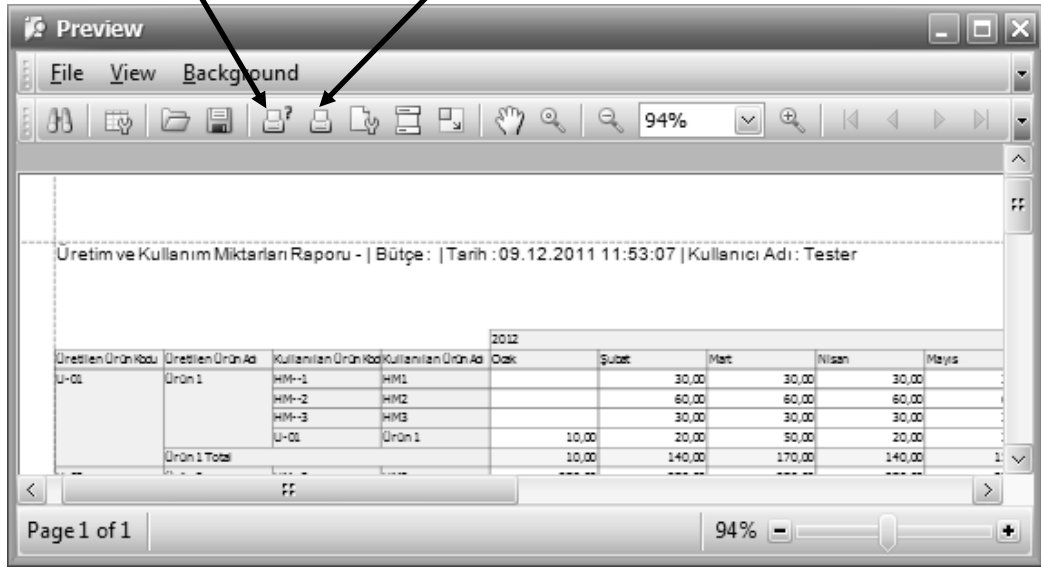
Preview

File View Background

94%

Üretim ve Kullanım Miktarları Raporu - | Bütçe : | Tarih : 09.12.2011 11:53:07 | Kullanıcı Adı : Tester

| | | | | 2012 | | | | |
|---|---|---|---|---|---|---|---|---|
| Üretilen Ürün Kodu | Üretilen Ürün Adı | Kullanılan Ürün Kodu | Kullanılan Ürün Adı | Ocak | Şubat | Mart | Nisan | Mayıs |
| U-01 | Ürün 1 | HM--1 | HM1 | | 30,00 | 30,00 | 30,00 | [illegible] |
| | | HM--2 | HM2 | | 60,00 | 60,00 | 60,00 | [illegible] |
| | | HM--3 | HM3 | | 30,00 | 30,00 | 30,00 | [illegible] |
| | | U-01 | Ürün 1 | 10,00 | 20,00 | 50,00 | 20,00 | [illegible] |
| | Ürün 1 Total | | | 10,00 | 140,00 | 170,00 | 140,00 | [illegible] |

Page 1 of 1

94%